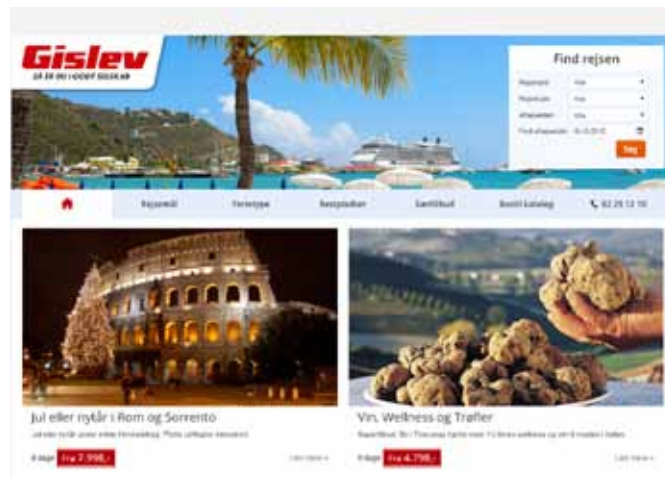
Gislev
SÅ ER DU I GODT SELSKAB

Find rejsen

Rejsemål
Rejsetype
Afrejsedato
Find afrejsedato

Søg

Rejsemål
Rejsetype
Rejseplaner
Særtilbud
Bestil katalog
82 29 12 10

Jul eller nytår i Rom og Sorrento
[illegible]

8 dage Fra 7.998,-
Læs mere »

Vin, Wellness og Trøfler
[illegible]

8 dage Fra 4.798,-
Læs mere »